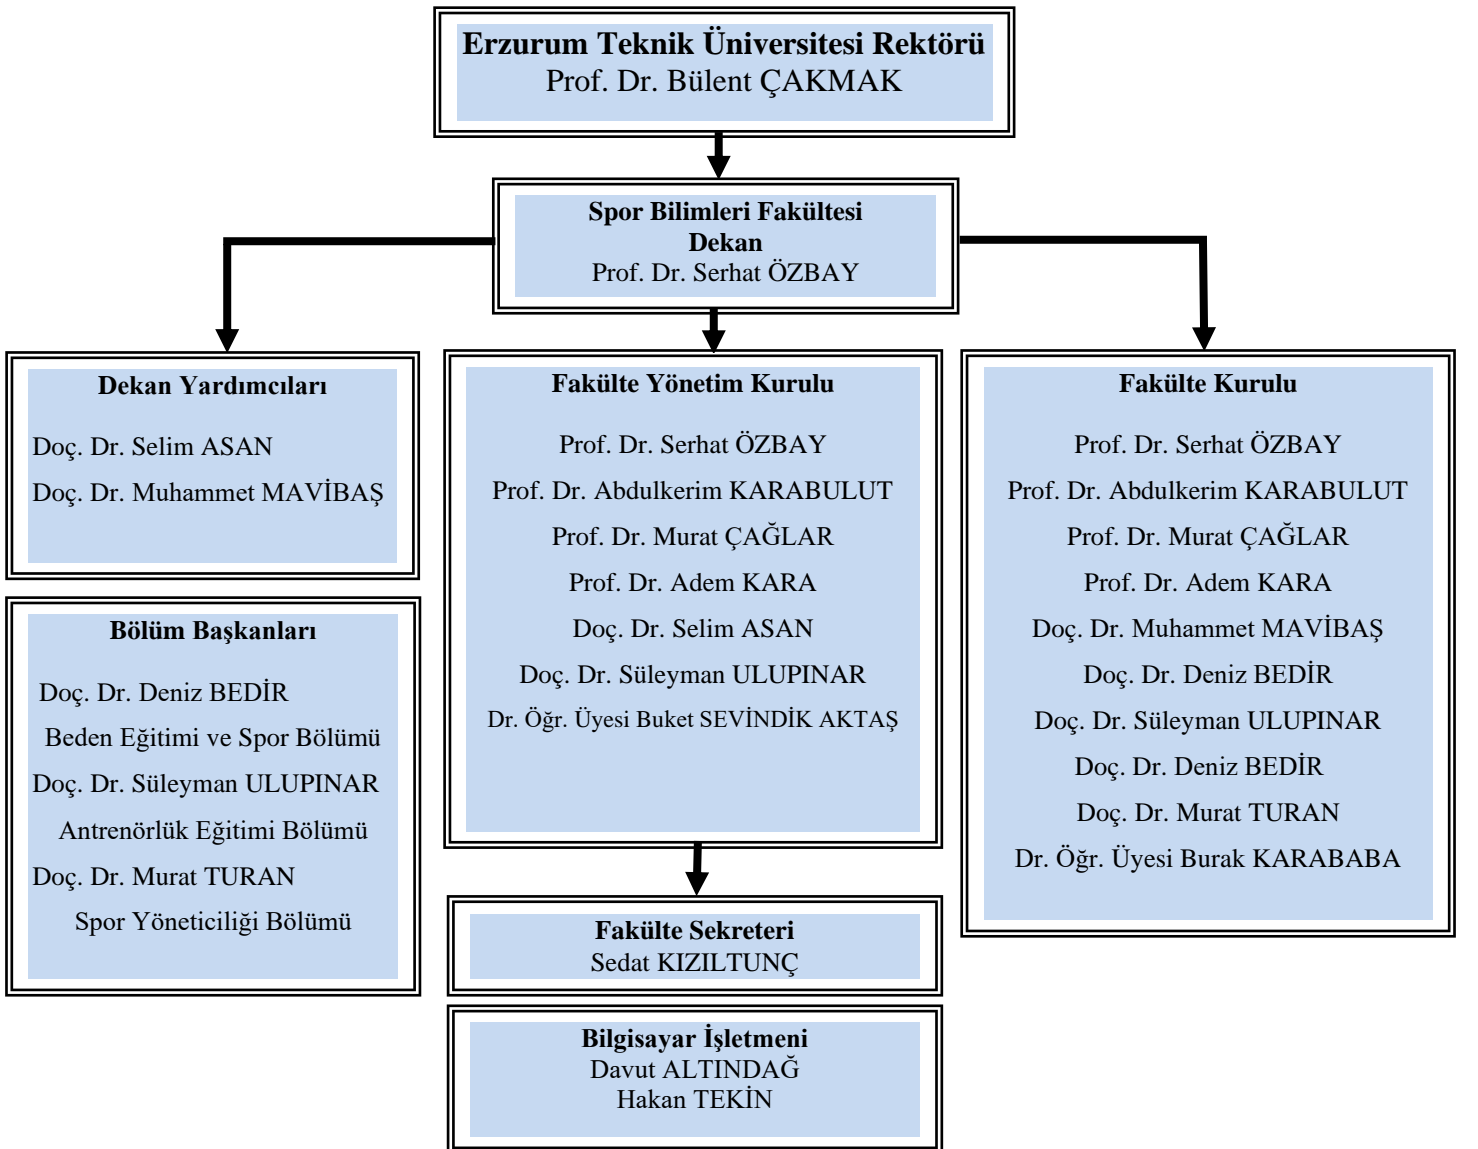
Erzurum Teknik Üniversitesi Rektörü
Prof. Dr. Bülent ÇAKMAK

Spor Bilimleri Fakültesi
Dekan
Prof. Dr. Serhat ÖZBAY

Dekan Yardımcıları

Doç. Dr. Selim ASAN

Doç. Dr. Muhammet MAVİBAŞ

Bölüm Başkanları

Doç. Dr. Deniz BEDİR

Beden Eğitimi ve Spor Bölümü

Doç. Dr. Süleyman ULUPINAR

Antrenörlük Eğitimi Bölümü

Doç. Dr. Murat TURAN

Spor Yöneticiliği Bölümü

Fakülte Yönetim Kurulu

Prof. Dr. Serhat ÖZBAY

Prof. Dr. Abdulkerim KARABULUT

Prof. Dr. Murat ÇAĞLAR

Prof. Dr. Adem KARA

Doç. Dr. Selim ASAN

Doç. Dr. Süleyman ULUPINAR

Dr. Öğr. Üyesi Buket SEVİNDİK AKTAŞ

Fakülte Sekreteri
Sedat KIZILTUNÇ

Bilgisayar İşletmeni
Davut ALTINDAĞ
Hakan TEKİN

Fakülte Kurulu

Prof. Dr. Serhat ÖZBAY

Prof. Dr. Abdulkerim KARABULUT

Prof. Dr. Murat ÇAĞLAR

Prof. Dr. Adem KARA

Doç. Dr. Muhammet MAVİBAŞ

Doç. Dr. Deniz BEDİR

Doç. Dr. Süleyman ULUPINAR

Doç. Dr. Deniz BEDİR

Doç. Dr. Murat TURAN

Dr. Öğr. Üyesi Burak KARABABA